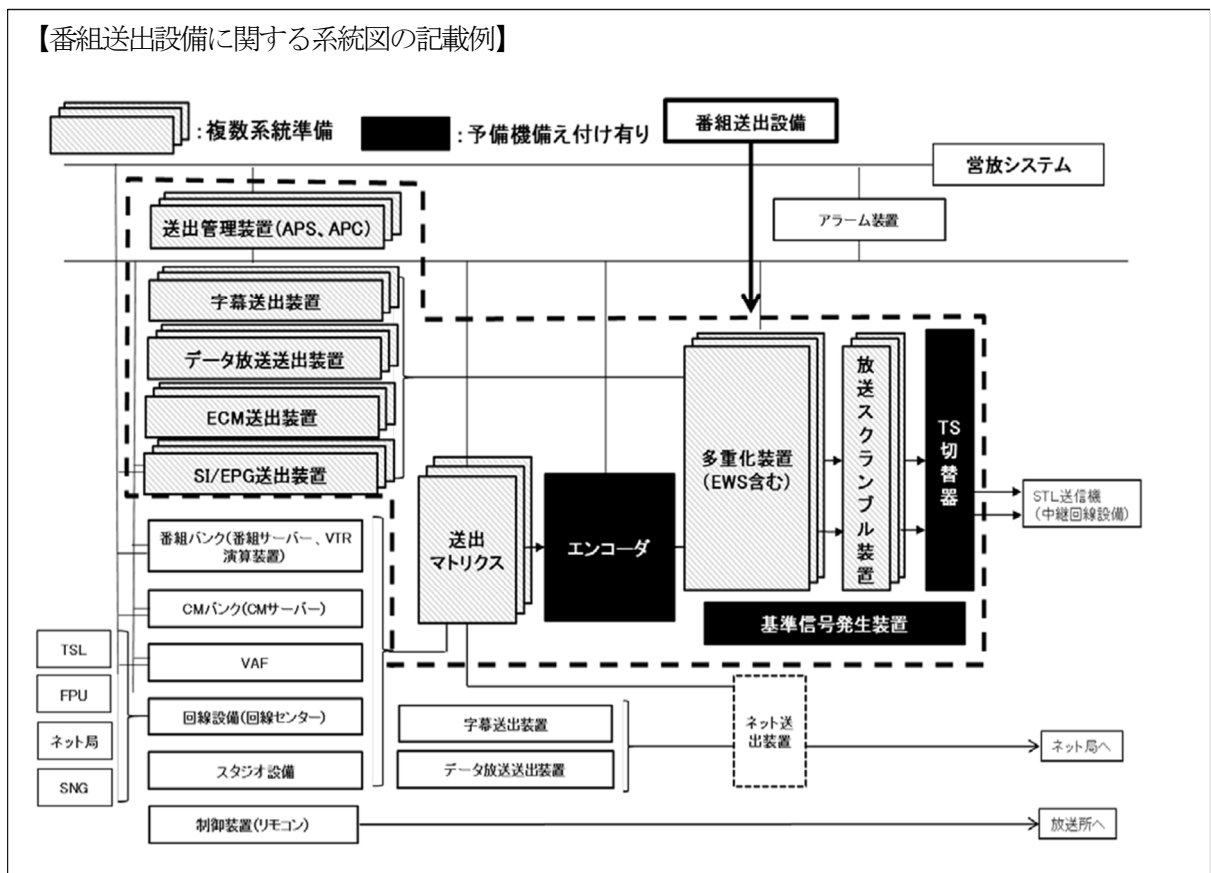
【番組送出設備に関する系統図の記載例】

:複数系統準備

:予備機備え付け有り

番組送出設備

営放システム

送出管理装置(APS、APC)

アラーム装置

字幕送出装置

データ放送送出装置

ECM送出装置

SI/EPG送出装置

多重化装置
(EWS含む)

放送スクランブル装置

TS切替器

STL送信機
(中継回線設備)

送出
マトリクス

エンコーダ

番組バンク(番組サーバー、VTR演算装置)

CMバンク(CMサーバー)

基準信号発生装置

TSL

VAF

FPU

ネット局

回線設備(回線センター)

字幕送出装置

ネット送出装置

ネット局へ

SNG

スタジオ設備

データ放送送出装置

制御装置(リモコン)

放送所へ